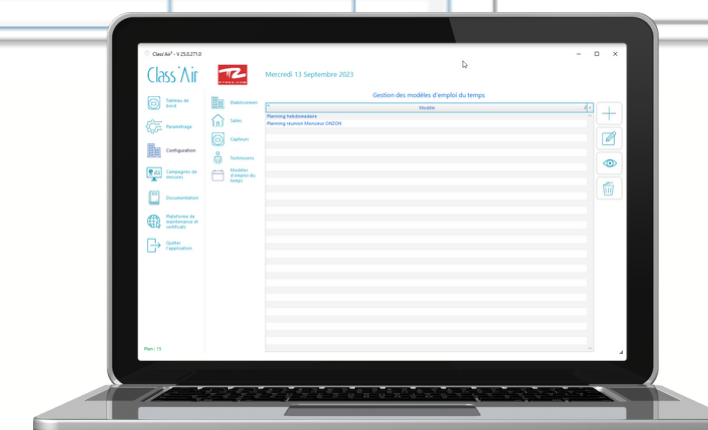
Class'Air - V 25.0.271.0

Class'Air

Mercredi 13 Septembre 2023

Tableau de bord

Paramétrage

Configuration

Campagnes de mesures

Documentation

Plateforme de maintenance et vérificatis

Quitter l'application

Etablissement

Salles

Capteurs

Techniciens

Modèles d'emploi du temps

Gestion des modèles d'emploi du temps

Modèle

Planning hebdomadaire

Planning reunion Monsieur DIZON

Plan | 15